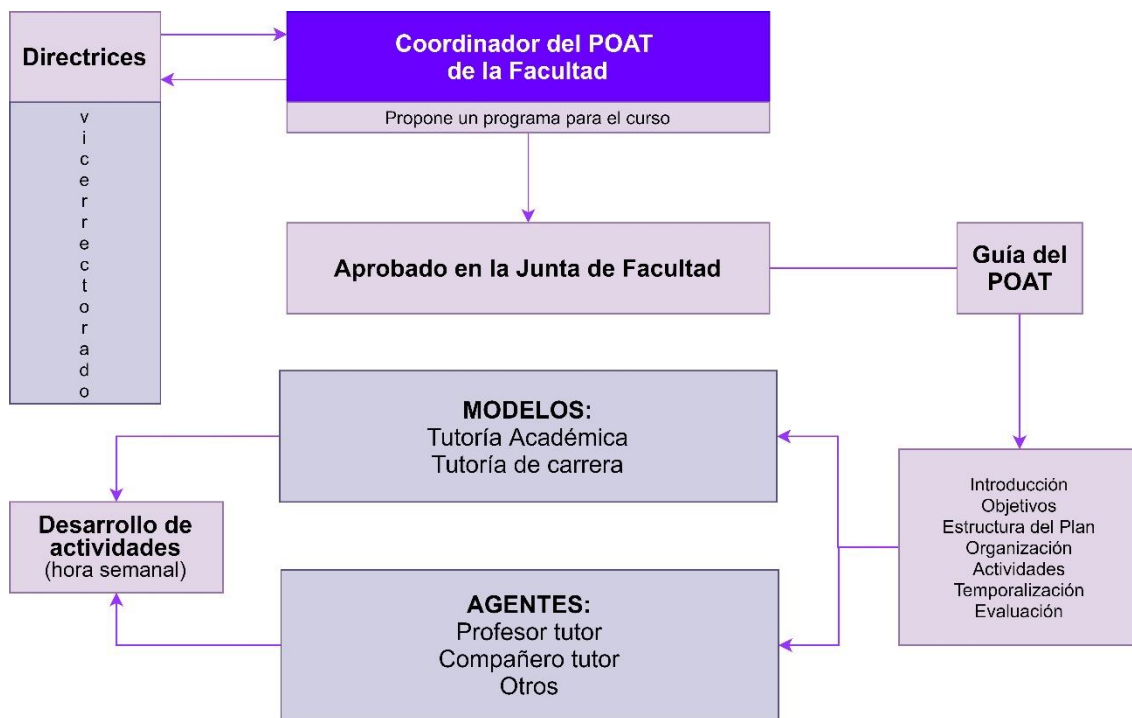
Directrices

vicerrectorado

Coordinador del POAT de la Facultad

Propone un programa para el curso

Aprobado en la Junta de Facultad

Guía del POAT

MODELOS:
Tutoría Académica
Tutoría de carrera

Introducción
Objetivos
Estructura del Plan
Organización
Actividades
Temporalización
Evaluación

Desarrollo de actividades
(hora semanal)

AGENTES:
Profesor tutor
Compañero tutor
Otros